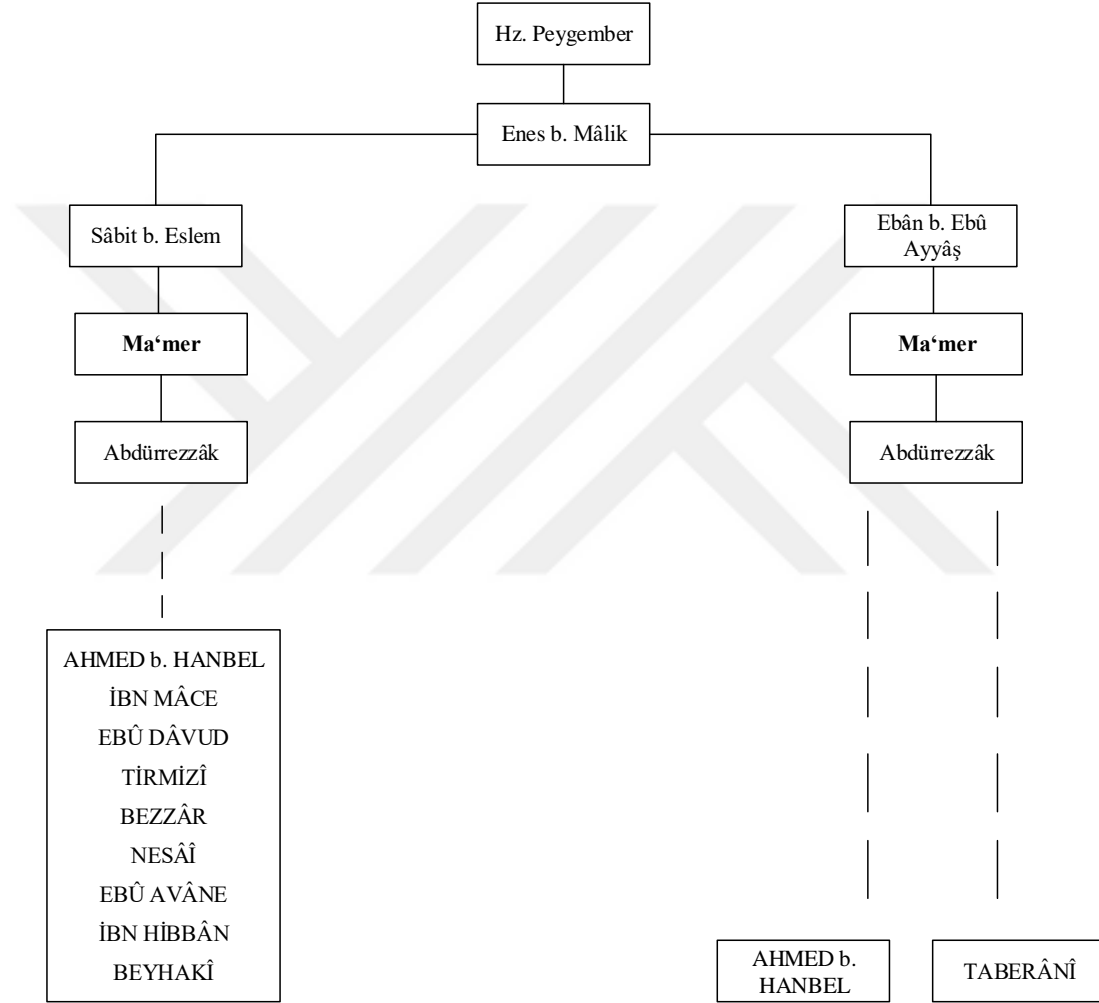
Hz. Peygember

Enes b. Mâlik

Sâbit b. Eslem

Ebân b. Ebû Ayyâş

**Ma‘mer**

**Ma‘mer**

Abdürrezzâk

Abdürrezzâk

AHMED b. HANBEL
İBN MÂCE
EBÛ DÂVUD
TİRMİZÎ
BEZZÂR
NESÂÎ
EBÛ AVÂNE
İBN HİBBÂN
BEYHAKÎ

AHMED b. HANBEL

TABERÂNÎ